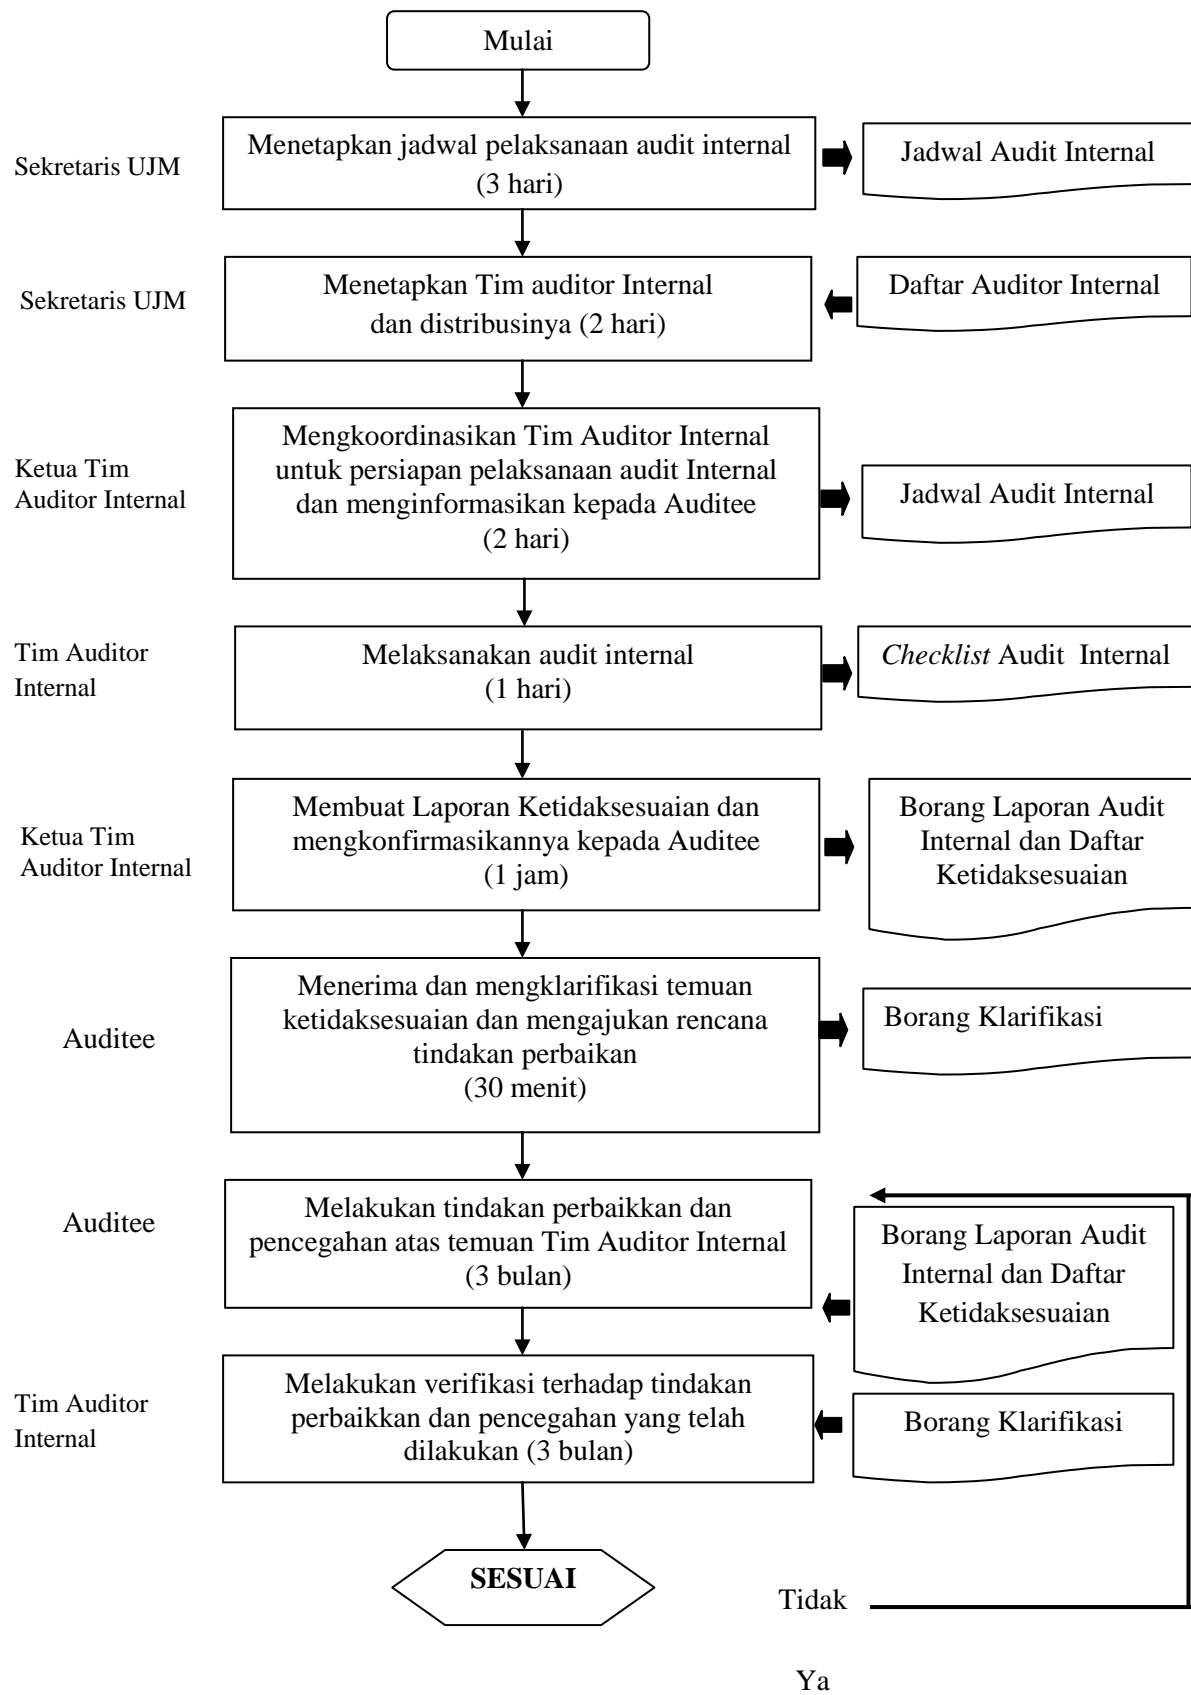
Mulai

Sekretaris UJM

Menetapkan jadwal pelaksanaan audit internal (3 hari)

Jadwal Audit Internal

Sekretaris UJM

Menetapkan Tim auditor Internal dan distribusinya (2 hari)

Daftar Auditor Internal

Ketua Tim Auditor Internal

Mengkoordinasikan Tim Auditor Internal untuk persiapan pelaksanaan audit Internal dan menginformasikan kepada Auditee (2 hari)

Jadwal Audit Internal

Tim Auditor Internal

Melaksanakan audit internal (1 hari)

*Checklist* Audit Internal

Ketua Tim Auditor Internal

Membuat Laporan Ketidaksesuaian dan mengkonfirmasikannya kepada Auditee (1 jam)

Borang Laporan Audit Internal dan Daftar Ketidaksesuaian

Auditee

Menerima dan mengklarifikasi temuan ketidaksesuaian dan mengajukan rencana tindakan perbaikan (30 menit)

Borang Klarifikasi

Auditee

Melakukan tindakan perbaikkan dan pencegahan atas temuan Tim Auditor Internal (3 bulan)

Borang Laporan Audit Internal dan Daftar Ketidaksesuaian

Tim Auditor Internal

Melakukan verifikasi terhadap tindakan perbaikkan dan pencegahan yang telah dilakukan (3 bulan)

Borang Klarifikasi

SESUAI

Tidak

Ya